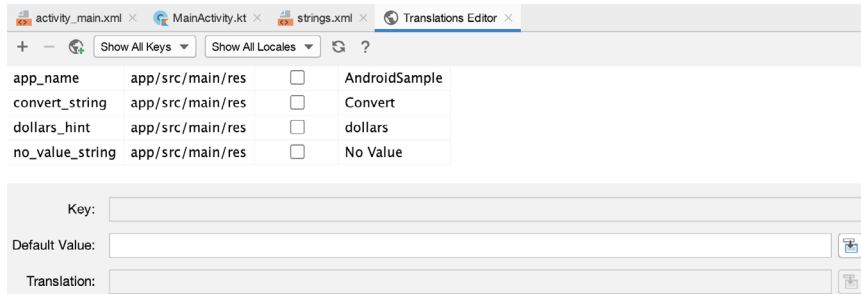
activity_main.xml × MainActivity.kt × strings.xml × Translations Editor ×

+ − Show All Keys ▾ Show All Locales ▾ ?

| | | | |
|---|---|---|---|
| app_name | app/src/main/res | ☐ | AndroidSample |
| convert_string | app/src/main/res | ☐ | Convert |
| dollars_hint | app/src/main/res | ☐ | dollars |
| no_value_string | app/src/main/res | ☐ | No Value |

Key:

Default Value:

Translation: